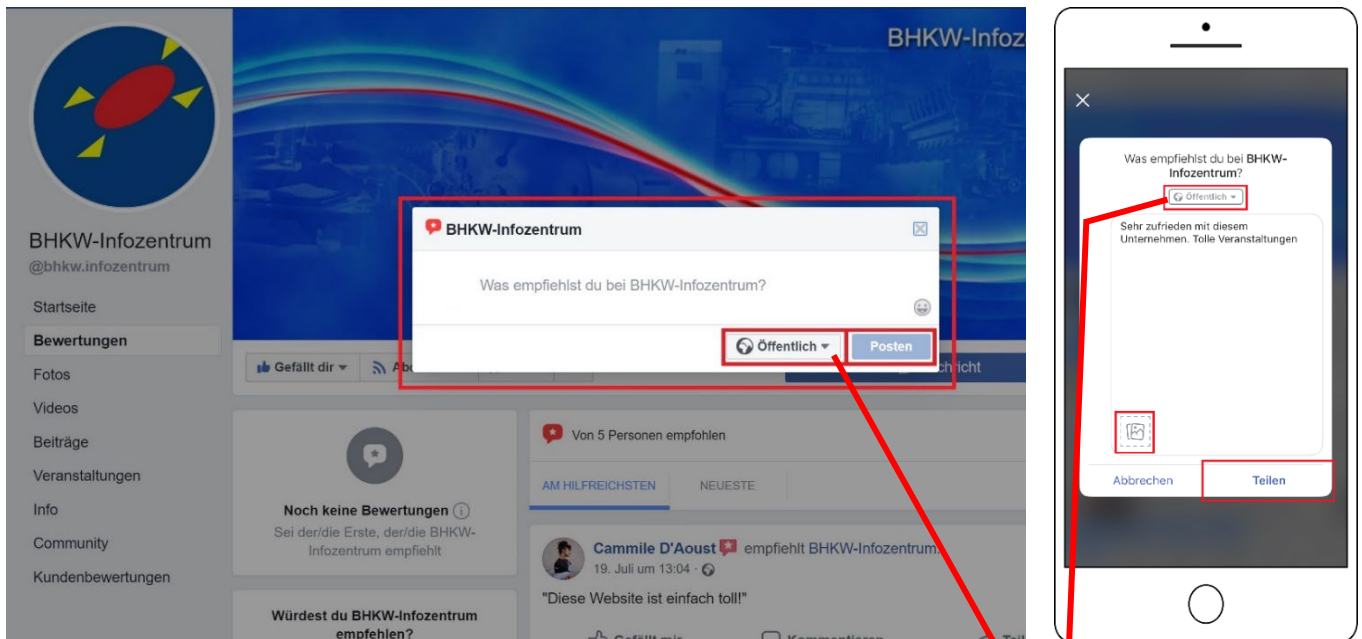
BHKW-Infoz

BHKW-Infozentrum
@bhkw.infozentrum

Startseite
Bewertungen
Fotos
Videos
Beiträge
Veranstaltungen
Info
Community
Kundenbewertungen

Gefällt dir
Abo

BHKW-Infozentrum

Was empfiehlst du bei BHKW-Infozentrum?

Öffentlich
Posten

richt

Noch keine Bewertungen
Sei der/die Erste, der/die BHKW-Infozentrum empfiehlt

Würdest du BHKW-Infozentrum empfehlen?

Von 5 Personen empfohlen

AM HILFREICHSTEN
NEUESTE

Cammile D'Aoust empfiehlt BHKW-Infozentrum.
19. Juli um 13:04

"Diese Website ist einfach toll!"

Gefällt mir
Kommentieren
Teil

Was empfiehlst du bei BHKW-Infozentrum?
Öffentlich

Sehr zufrieden mit diesem Unternehmen. Tolle Veranstaltungen

Abbrechen
Teilen